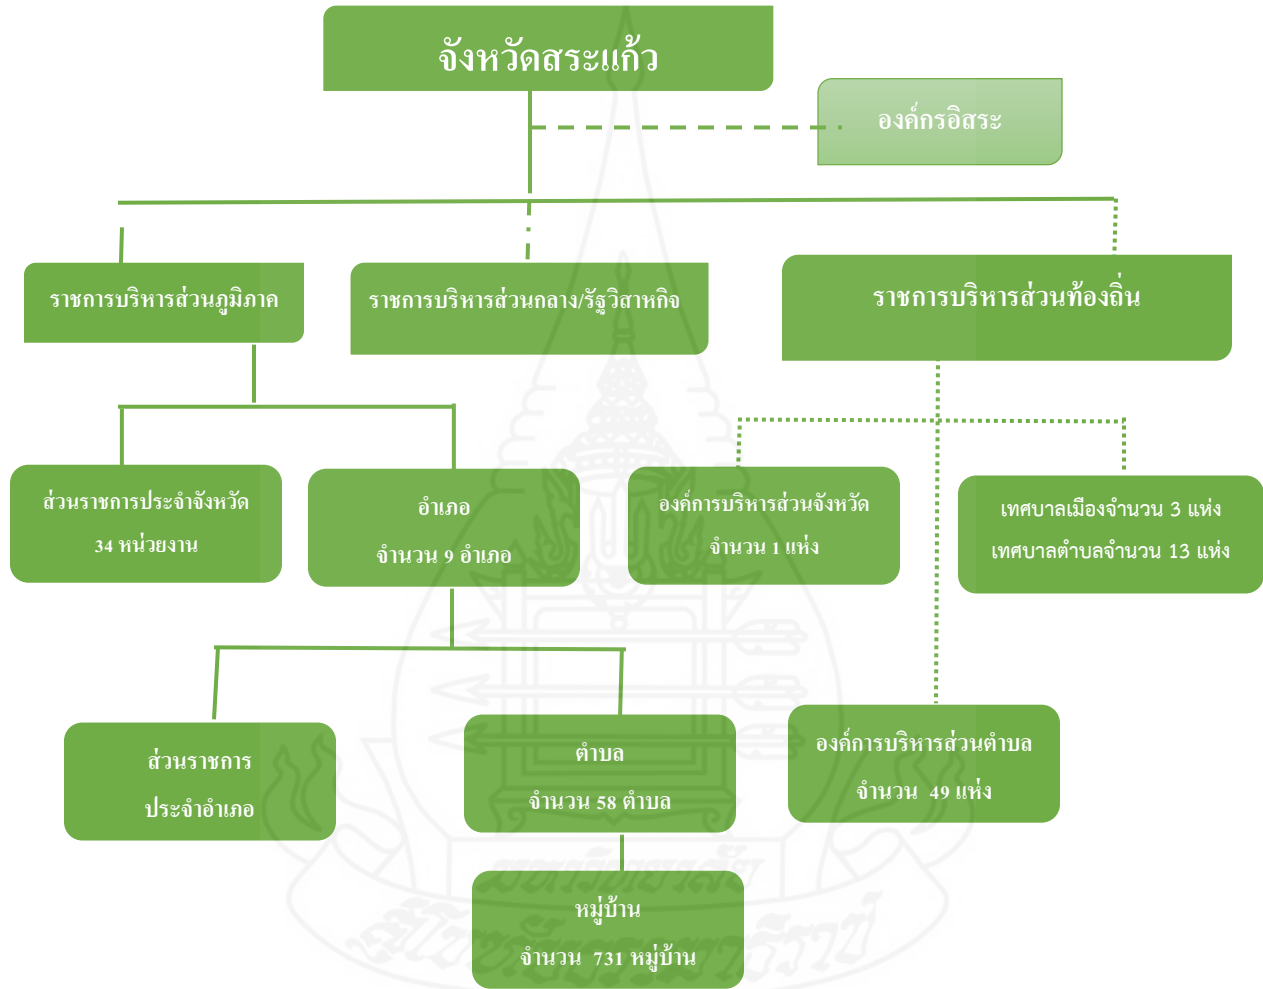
จังหวัดสระแก้ว

องค์กรอิสระ

ราชการบริหารส่วนภูมิภาค

ราชการบริหารส่วนกลาง/รัฐวิสาหกิจ

ราชการบริหารส่วนท้องถิ่น

ส่วนราชการประจำจังหวัด
34 หน่วยงาน

อำเภอ
จำนวน 9 อำเภอ

องค์การบริหารส่วนจังหวัด
จำนวน 1 แห่ง

เทศบาลเมืองจำนวน 3 แห่ง
เทศบาลตำบลจำนวน 13 แห่ง

ส่วนราชการ
ประจำอำเภอ

ตำบล
จำนวน 58 ตำบล

องค์การบริหารส่วนตำบล
จำนวน 49 แห่ง

หมู่บ้าน
จำนวน 731 หมู่บ้าน

มหาวิทยาลัยสุโขทัยธรรมาธิราช